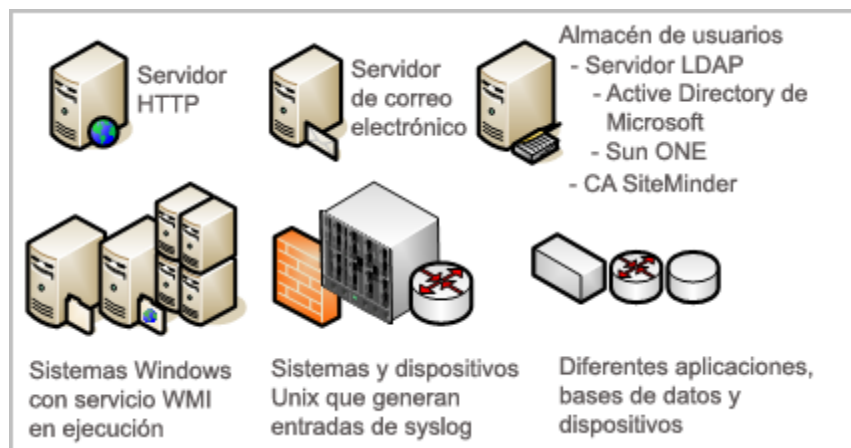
Servidor HTTP

Servidor de correo electrónico

Almacén de usuarios
- Servidor LDAP
- Active Directory de Microsoft
- Sun ONE
- CA SiteMinder

Sistemas Windows con servicio WMI en ejecución

Sistemas y dispositivos Unix que generan entradas de syslog

Diferentes aplicaciones, bases de datos y dispositivos